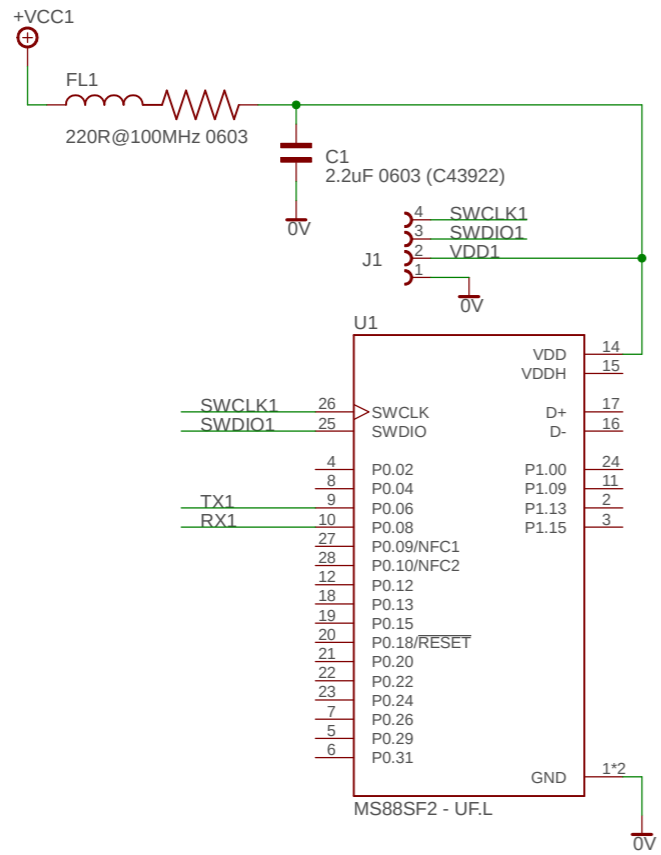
+VCC1

FL1

220R@100MHz 0603

C1
2.2uF 0603 (C43922)

0V

4 SWCLK1
3 SWDIO1
2 VDD1
1

J1

0V

U1

VDD 14
VDDH 15

SWCLK1 26 SWCLK
SWDIO1 25 SWDIO

D+ 17
D- 16

4 P0.02
8 P0.04
TX1 9 P0.06
RX1 10 P0.08
27 P0.09/NFC1
28 P0.10/NFC2
12 P0.12
18 P0.13
19 P0.15
20 P0.18/$\overline{\text{RESET}}$
21 P0.20
22 P0.22
23 P0.24
7 P0.26
5 P0.29
6 P0.31

P1.00 24
P1.09 11
P1.13 2
P1.15 3

GND 1*2

MS88SF2 - UF.L

0V